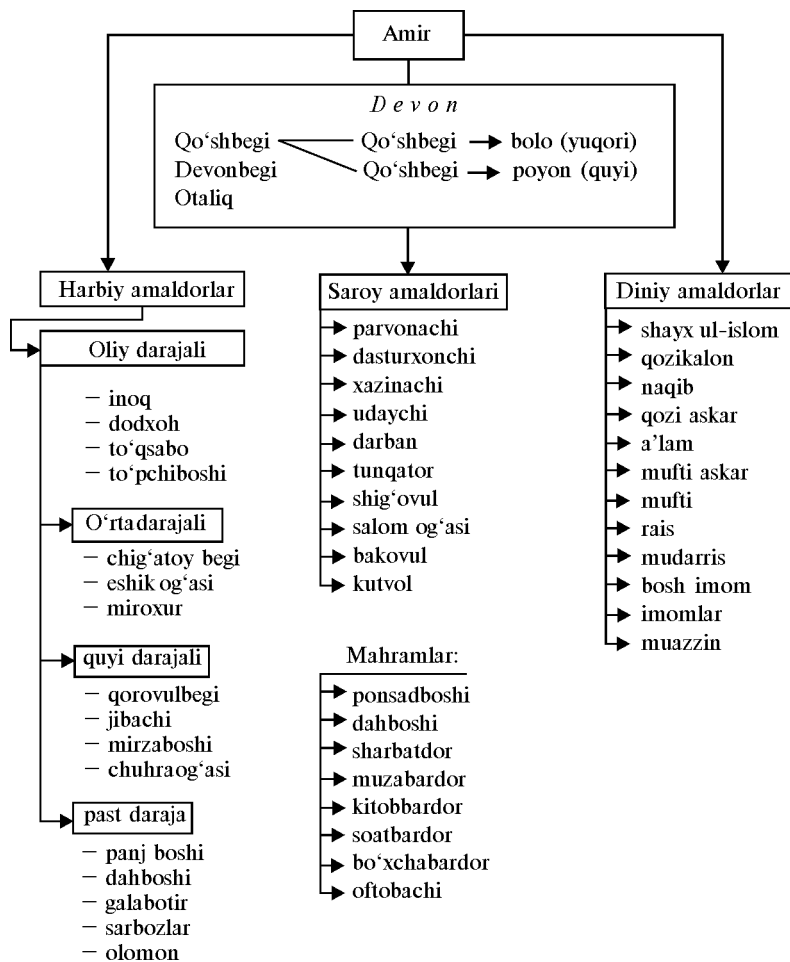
Amir

Devon

Qo‘shbegi — Qo‘shbegi → bolo (yuqori)
Devonbegi — Qo‘shbegi → poyon (quyi)
Otaliq

Harbiy amaldorlar

Oliy darajali
– inoq
– dodxoh
– to‘qsabo
– to‘pchiboshi

O‘rtadarajali
– chig‘atoy begi
– eshik og‘asi
– miroxur

quyi darajali
– qorovulbegi
– jibachi
– mirzaboshi
– chuhraog‘asi

past daraja
– panj boshi
– dahboshi
– galabotir
– sarbozlar
– olomon

Saroy amaldorlari
parvonachi
dasturxonchi
xazinachi
udaychi
darban
tunqator
shig‘ovul
salom og‘asi
bakovul
kutvol

Mahramlar:
ponsadboshi
dahboshi
sharbatdor
muzabardor
kitobbardor
soatbardor
bo‘xchabardor
oftobachi

Diniy amaldorlar
shayx ul-islom
qozikalon
naqib
qozi askar
a’lam
mufti askar
mufti
rais
mudarris
bosh imom
imomlar
muazzin